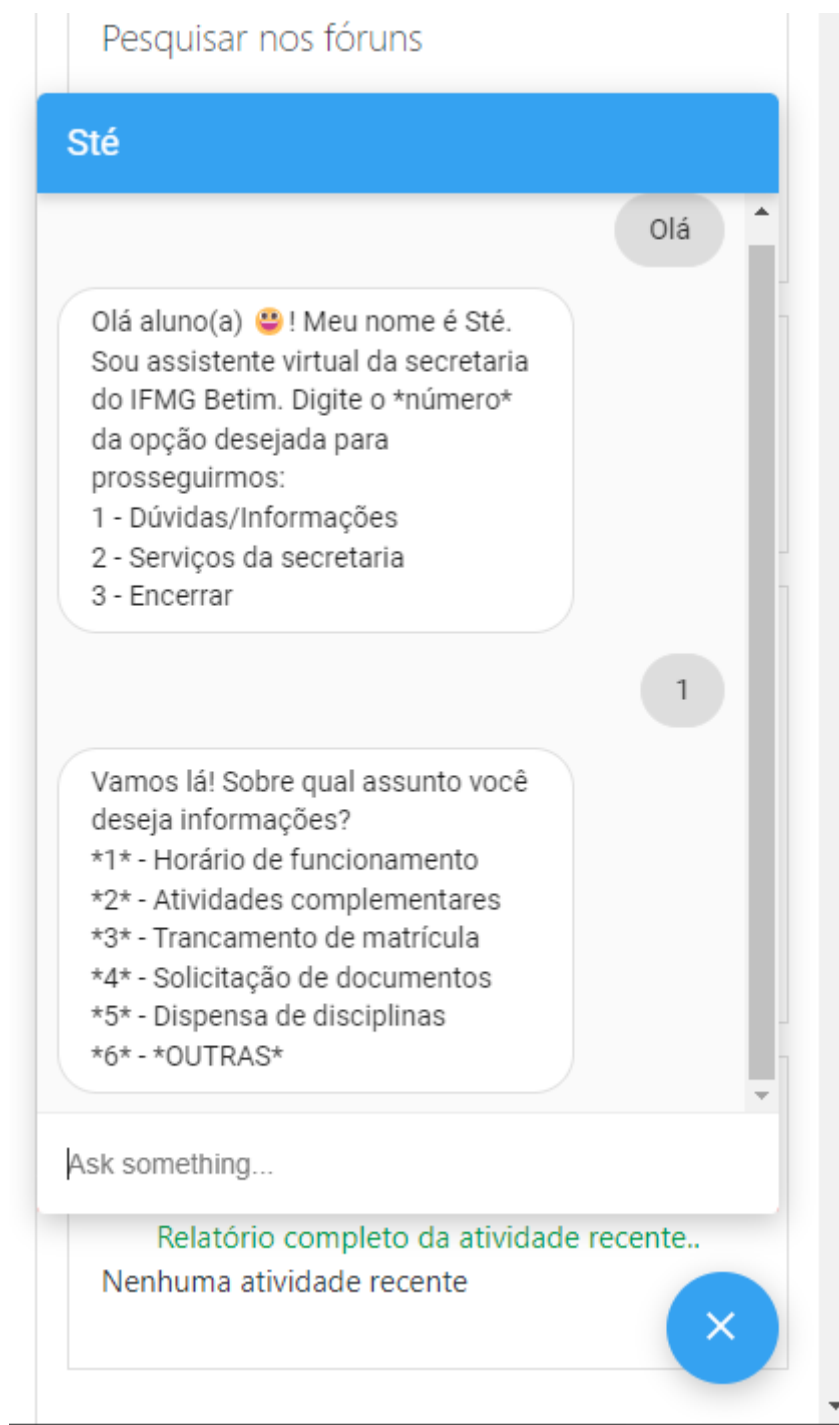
Pesquisar nos fóruns

Sté

Olá

Olá aluno(a) 😛! Meu nome é Sté. Sou assistente virtual da secretaria do IFMG Betim. Digite o *número* da opção desejada para prosseguirmos:
1 - Dúvidas/Informações
2 - Serviços da secretaria
3 - Encerrar

1

Vamos lá! Sobre qual assunto você deseja informações?
*1* - Horário de funcionamento
*2* - Atividades complementares
*3* - Trancamento de matrícula
*4* - Solicitação de documentos
*5* - Dispensa de disciplinas
*6* - *OUTRAS*

Ask something...

Relatório completo da atividade recente..
Nenhuma atividade recente